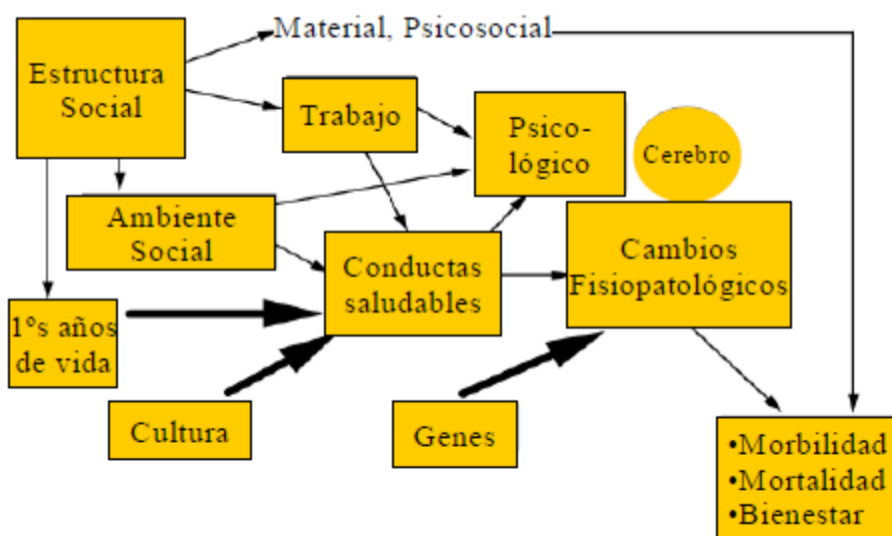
Estructura Social

Material, Psicosocial

Trabajo

Psicológico

Cerebro

Ambiente Social

Conductas saludables

Cambios Fisiopatológicos

1°s años de vida

Cultura

Genes

•Morbilidad
•Mortalidad
•Bienestar